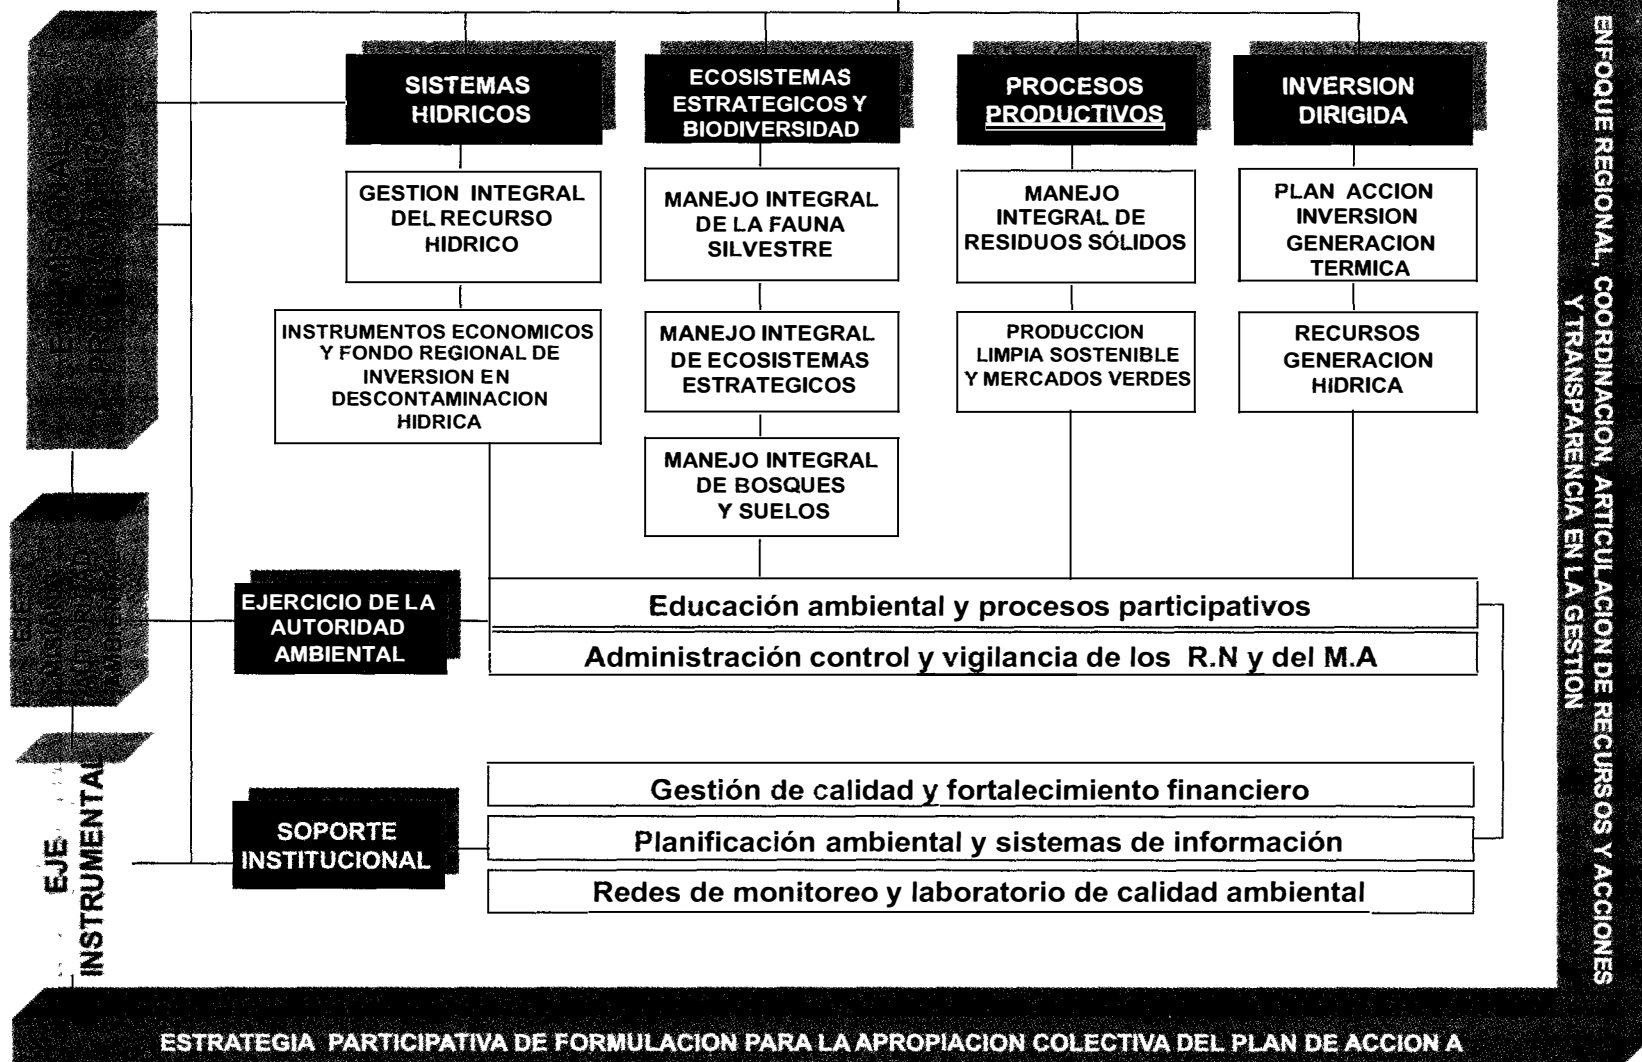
SISTEMAS HIDRICOS

ECOSISTEMAS ESTRATEGICOS Y BIODIVERSIDAD

PROCESOS PRODUCTIVOS

INVERSION DIRIGIDA

GESTION INTEGRAL DEL RECURSO HIDRICO

MANEJO INTEGRAL DE LA FAUNA SILVESTRE

MANEJO INTEGRAL DE RESIDUOS SÓLIDOS

PLAN ACCION INVERSION GENERACION TERMICA

INSTRUMENTOS ECONOMICOS Y FONDO REGIONAL DE INVERSION EN DESCONTAMINACION HIDRICA

MANEJO INTEGRAL DE ECOSISTEMAS ESTRATEGICOS

PRODUCCION LIMPIA SOSTENIBLE Y MERCADOS VERDES

RECURSOS GENERACION HIDRICA

MANEJO INTEGRAL DE BOSQUES Y SUELOS

EJERCICIO DE LA AUTORIDAD AMBIENTAL

Educación ambiental y procesos participativos

Administración control y vigilancia de los R.N y del M.A

SOPORTE INSTITUCIONAL

Gestión de calidad y fortalecimiento financiero

Planificación ambiental y sistemas de información

Redes de monitoreo y laboratorio de calidad ambiental

EJE INSTRUMENTAL

ENFOQUE REGIONAL, COORDINACION, ARTICULACION DE RECURSOS Y ACCIONES Y TRANSPARENCIA EN LA GESTION

ESTRATEGIA PARTICIPATIVA DE FORMULACION PARA LA APROPIACION COLECTIVA DEL PLAN DE ACCION A